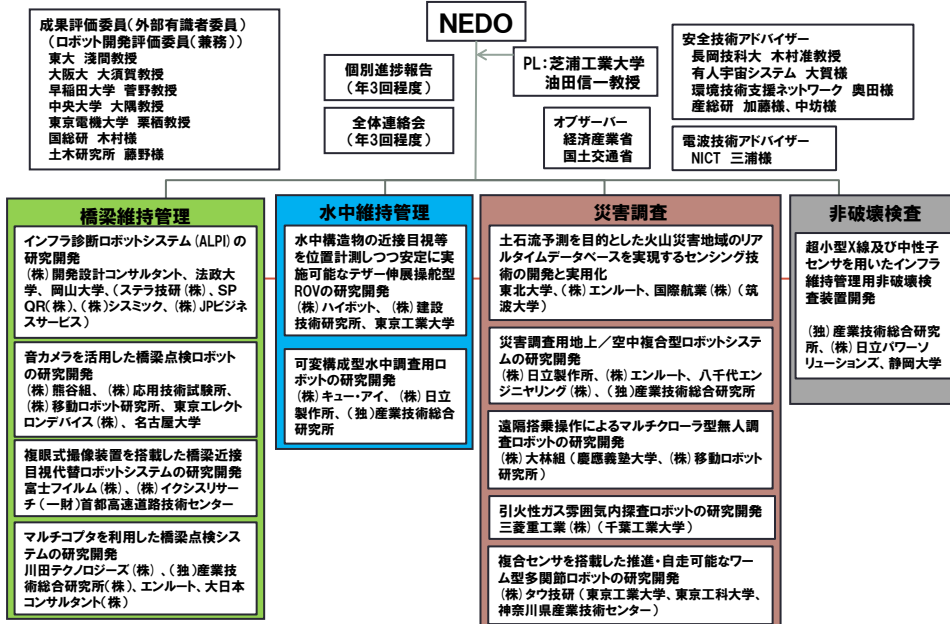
NEDO

成果評価委員（外部有識者委員）
（ロボット開発評価委員（兼務））
東大　浅間教授
大阪大　大須賀教授
早稲田大学　菅野教授
中央大学　大隅教授
東京電機大学　栗栖教授
国総研　木村様
土木研究所　藤野様

個別進捗報告
（年3回程度）

全体連絡会
（年3回程度）

PL：芝浦工業大学
油田信一教授

オブザーバー
経済産業省
国土交通省

安全技術アドバイザー
長岡技科大　木村准教授
有人宇宙システム　大賀様
環境技術支援ネットワーク　奥田様
産総研　加藤様、中坊様

電波技術アドバイザー
NICT　三浦様

橋梁維持管理

インフラ診断ロボットシステム（ALPI）の研究開発
（株）開発設計コンサルタント、法政大学、岡山大学、（ステラ技研（株）、SPQR（株）、（株）シスミック、（株）JPビジネスサービス）

音カメラを活用した橋梁点検ロボットの研究開発
（株）熊谷組、（株）応用技術試験所、（株）移動ロボット研究所、東京エレクトロンデバイス（株）、名古屋大学

複眼式撮像装置を搭載した橋梁近接目視代替ロボットシステムの研究開発
富士フイルム（株）、（株）イクシスリサーチ（一財）首都高速道路技術センター

マルチコプタを利用した橋梁点検システムの研究開発
川田テクノロジーズ（株）、（独）産業技術総合研究所（株）、エンルート、大日本コンサルタント（株）

水中維持管理

水中構造物の近接目視等を位置計測しつつ安定に実施可能なテザー伸展操舵型ROVの研究開発
（株）ハイボット、（株）建設技術研究所、東京工業大学

可変構成型水中調査用ロボットの研究開発
（株）キュー・アイ、（株）日立製作所、（独）産業技術総合研究所

災害調査

土石流予測を目的とした火山災害地域のリアルタイムデータベースを実現するセンシング技術の開発と実用化
東北大学、（株）エンルート、国際航業（株）（筑波大学）

災害調査用地上／空中複合型ロボットシステムの研究開発
（株）日立製作所、（株）エンルート、八千代エンジニヤリング（株）、（独）産業技術総合研究所

遠隔搭乗操作によるマルチクローラ型無人調査ロボットの研究開発
（株）大林組（慶應義塾大学、（株）移動ロボット研究所）

引火性ガス雰囲気内探査ロボットの研究開発
三菱重工業（株）（千葉工業大学）

複合センサを搭載した推進・自走可能なワーム型多関節ロボットの研究開発
（株）タウ技研（東京工業大学、東京工科大学、神奈川県産業技術センター）

非破壊検査

超小型X線及び中性子センサを用いたインフラ維持管理用非破壊検査装置開発

（独）産業技術総合研究所、（株）日立パワーソリューションズ、静岡大学